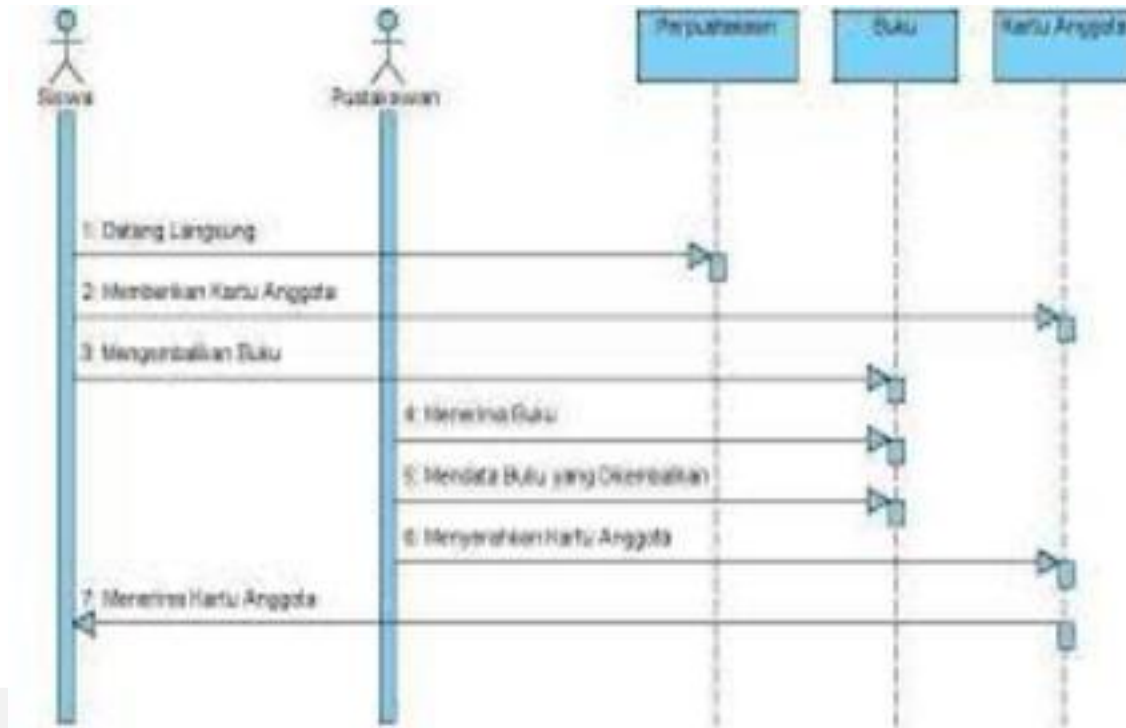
Siswa

Pustakawan

Perpustakaan

Buku

Kartu Anggota

1: Datang Langsung

2: Memberikan Kartu Anggota

3: Mengembalikan Buku

4: Menerima Buku

5: Mendata Buku yang Dikembalikan

6: Menyerahkan Kartu Anggota

7: Menerima Kartu Anggota